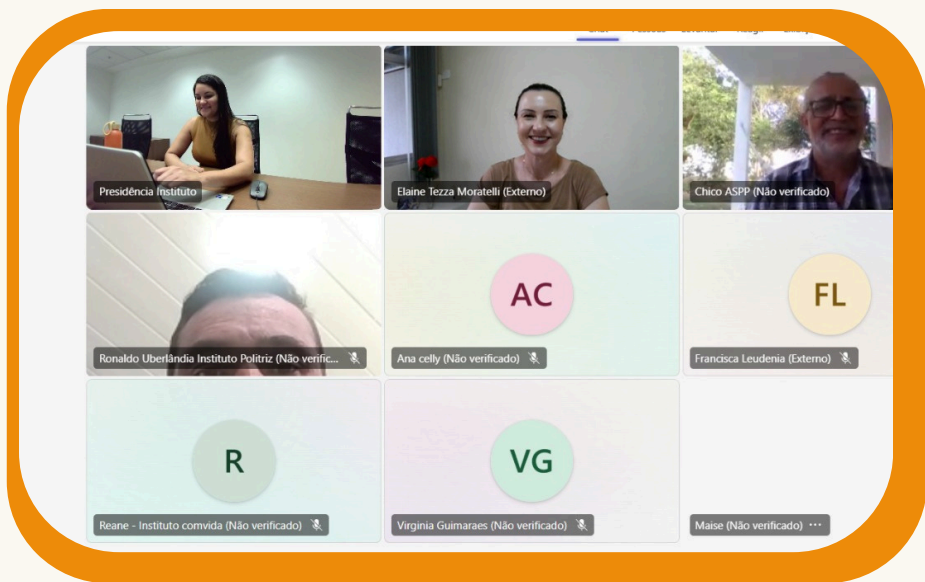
Presidência Instituto

Elaine Tezza Moratelli (Externo)

Chico ASPP (Não verificado)

Ronaldo Uberlândia Instituto Politriz (Não verific...

AC

Ana celly (Não verificado)

FL

Francisca Leudenia (Externo)

R

Reane - Instituto comvida (Não verificado)

VG

Virginia Guimaraes (Não verificado)

Maise (Não verificado) ···